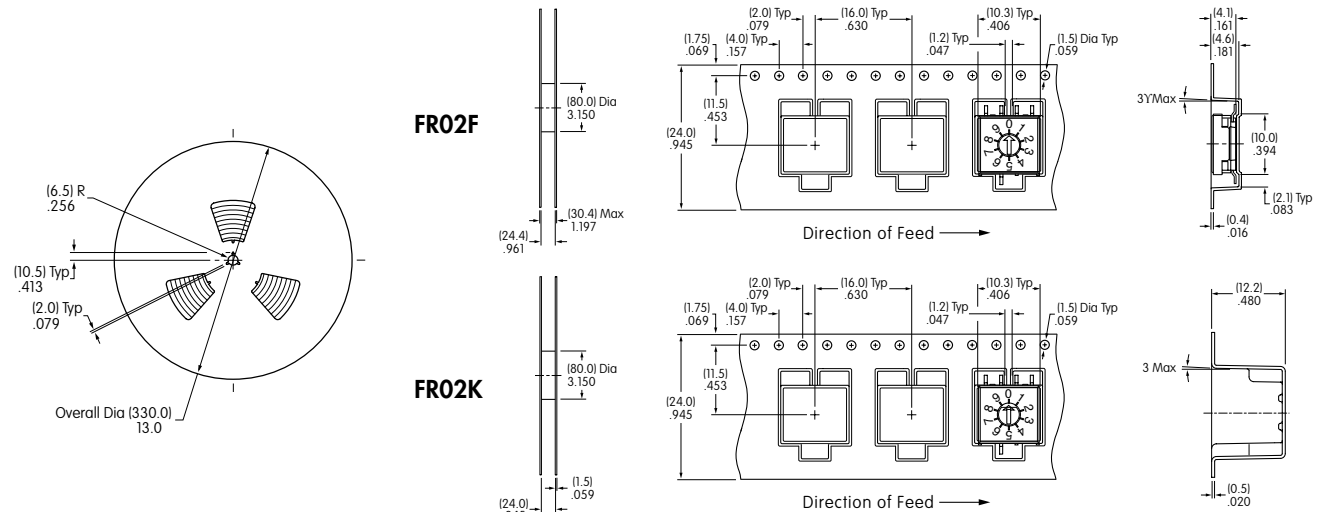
(6.5) R
.256

(10.5) Typ
.413

(2.0) Typ
.079

Overall Dia (330.0)
13.0

FR02F

(80.0) Dia
3.150

(30.4) Max
1.197

(24.4)
.961

(2.0) Typ
.079

(16.0) Typ
.630

(10.3) Typ
.406

(1.75)
.069

(4.0) Typ
.157

(1.2) Typ
.047

(1.5) Dia Typ
.059

(11.5)
.453

(24.0)
.945

0 1 2 3 4 5 6 7 8 9

Direction of Feed

(4.1)
.161

(4.6)
.181

3YMax

(10.0)
.394

(2.1) Typ
.083

(0.4)
.016

FR02K

(80.0) Dia
3.150

(1.5)
.059

(24.0)
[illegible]

(2.0) Typ
.079

(16.0) Typ
.630

(10.3) Typ
.406

(1.75)
.069

(4.0) Typ
.157

(1.2) Typ
.047

(1.5) Dia Typ
.059

(11.5)
.453

(24.0)
.945

0 1 2 3 4 5 6 7 8 9

Direction of Feed

(12.2)
.480

3 Max

(0.5)
.020